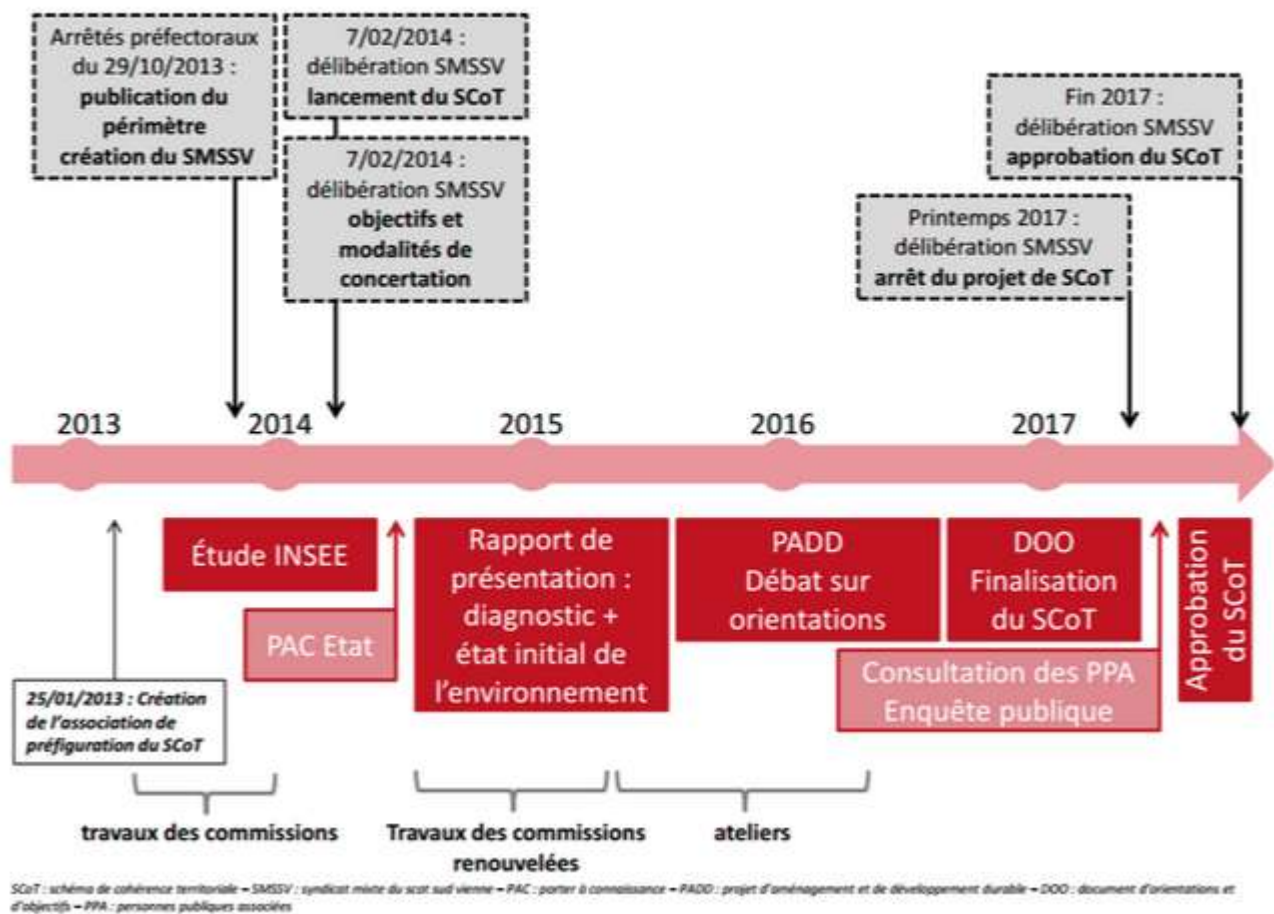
Arrêtés préfectoraux du 29/10/2013 : **publication du périmètre création du SMSSV**

7/02/2014 : délibération SMSSV **lancement du SCoT**

7/02/2014 : délibération SMSSV **objectifs et modalités de concertation**

Fin 2017 : délibération SMSSV **approbation du SCoT**

Printemps 2017 : délibération SMSSV **arrêt du projet de SCoT**

2013 2014 2015 2016 2017

Étude INSEE

PAC Etat

Rapport de présentation : diagnostic + état initial de l'environnement

PADD Débat sur orientations

DOO Finalisation du SCoT

Consultation des PPA Enquête publique

Approbation du SCoT

*25/01/2013 : Création de l'association de préfiguration du SCoT*

travaux des commissions

Travaux des commissions renouvelées

ateliers

SCoT : schéma de cohérence territoriale – SMSSV : syndicat mixte du scot sud vienne – PAC : porter à connaissance – PADD : projet d'aménagement et de développement durable – DOO : document d'orientations et d'objectifs – PPA : personnes publiques associées